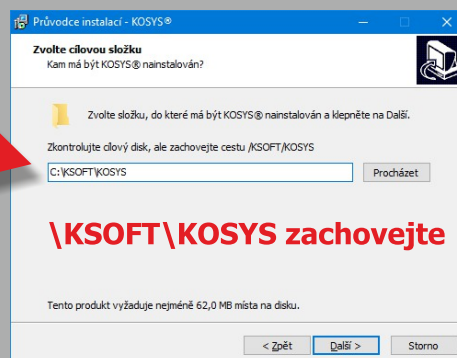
Průvodce instalací - KOSYS®

Zvolte cílovou složku
Kam má být KOSYS® nainstalován?

Zvolte složku, do které má být KOSYS® nainstalován a klepněte na Další.

Zkontrolujte cílový disk, ale zachovejte cestu /KSOFT/KOSYS

C:\KSOFT\KOSYS

Procházet

\KSOFT\KOSYS zachovejte

Tento produkt vyžaduje nejméně 62,0 MB místa na disku.

< Zpět

Další >

Storno